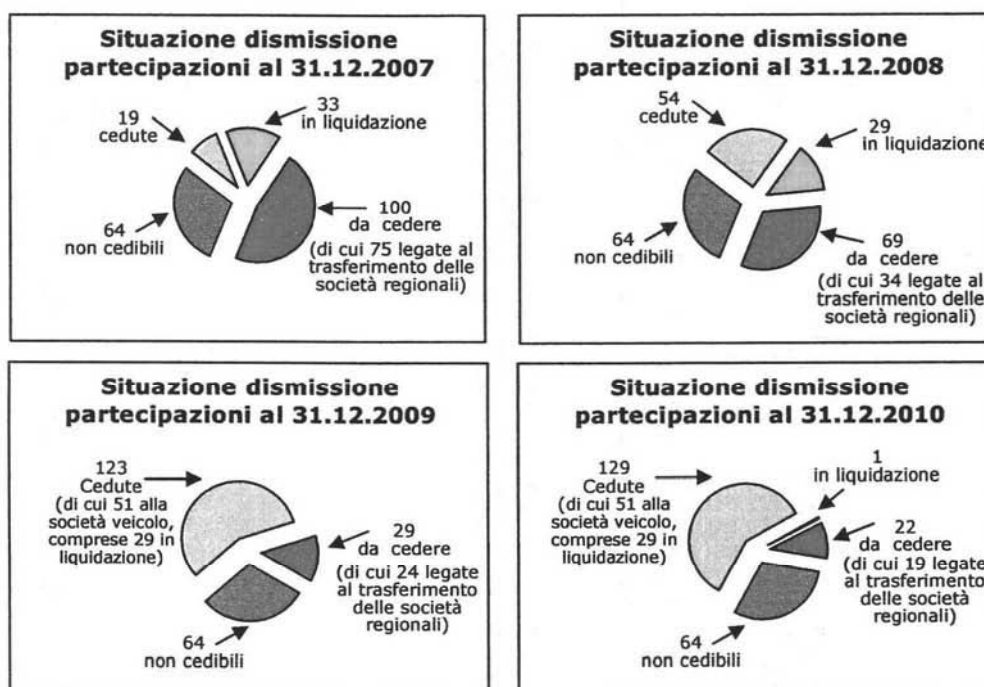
Situazione dismissione partecipazioni al 31.12.2007

19 cedute

33 in liquidazione

100 da cedere (di cui 75 legate al trasferimento delle società regionali)

64 non cedibili

Situazione dismissione partecipazioni al 31.12.2008

54 cedute

29 in liquidazione

69 da cedere (di cui 34 legate al trasferimento delle società regionali)

64 non cedibili

Situazione dismissione partecipazioni al 31.12.2009

123 Cedute (di cui 51 alla società veicolo, comprese 29 in liquidazione)

29 da cedere (di cui 24 legate al trasferimento delle società regionali)

64 non cedibili

Situazione dismissione partecipazioni al 31.12.2010

129 Cedute (di cui 51 alla società veicolo, comprese 29 in liquidazione)

1 in liquidazione

22 da cedere (di cui 19 legate al trasferimento delle società regionali)

64 non cedibili